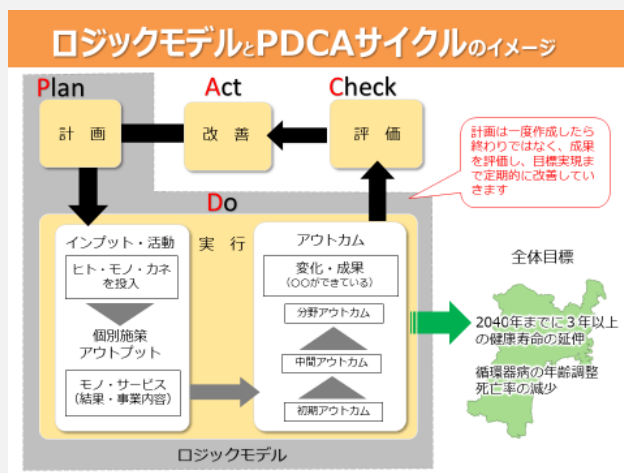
ロジックモデルとPDCAサイクルのイメージ

Plan
計画

Act
改善

Check
評価

計画は一度作成したら終わりではなく、成果を評価し、目標実現まで定期的に改善していきます

Do

実行

インプット・活動

ヒト・モノ・カネを投入

個別施策
アウトプット

モノ・サービス
（結果・事業内容）

アウトカム

変化・成果
（○○ができている）

分野アウトカム

中間アウトカム

初期アウトカム

ロジックモデル

全体目標

2040年までに3年以上の健康寿命の延伸

循環器病の年齢調整死亡率の減少